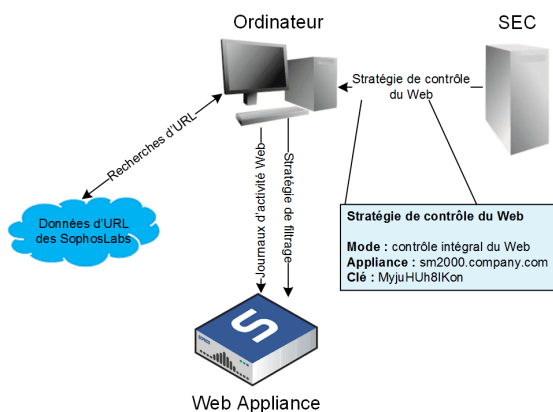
Ordinateur

SEC

Stratégie de contrôle du Web

Recherches d'URL

Journaux d'activité Web

Stratégie de filtrage

Données d'URL des SophosLabs

Stratégie de contrôle du Web

**Mode :** contrôle intégral du Web
**Appliance :** sm2000.company.com
**Clé :** MyjuHUh8IKon

SOPHOS

Web Appliance